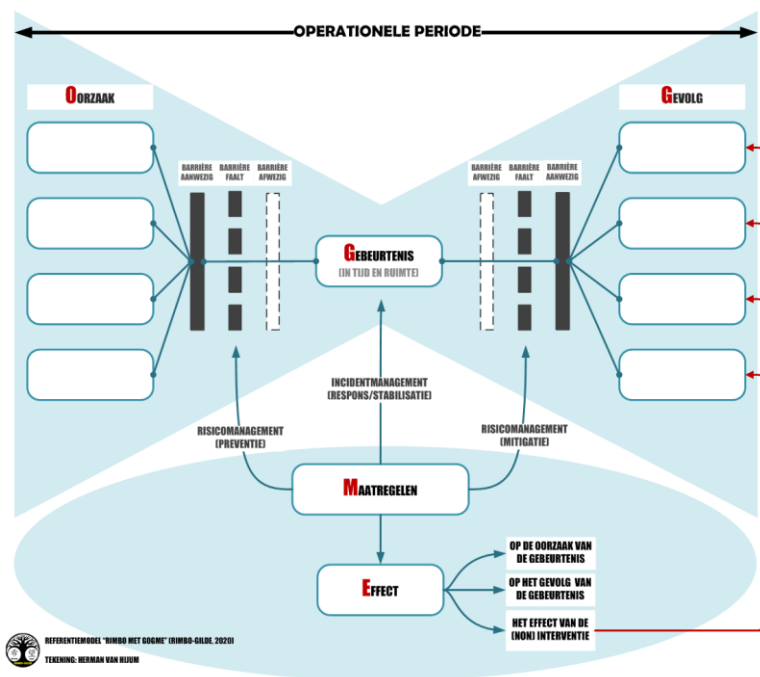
OPERATIONELE PERIODE

OORZAAK

GEVOLG

BARRIÈRE AANWEZIG

BARRIÈRE FAALT

BARRIÈRE AFWEZIG

BARRIÈRE AFWEZIG

BARRIÈRE FAALT

BARRIÈRE AANWEZIG

GEBEURTENIS
(IN TIJD EN RUIMTE)

INCIDENTMANAGEMENT
(RESPONS/STABILISATIE)

RISICOMANAGEMENT
(PREVENTIE)

RISICOMANAGEMENT
(MITIGATIE)

MAATREGELEN

EFFECT

OP DE OORZAAK VAN DE GEBEURTENIS

OP HET GEVOLG VAN DE GEBEURTENIS

HET EFFECT VAN DE (NON) INTERVENTIE

REFERENTIEMODEL "RIMBO MET GOGME" (RIMBO-GILDE, 2020)

TEKENING: HERMAN VAN HIJUM